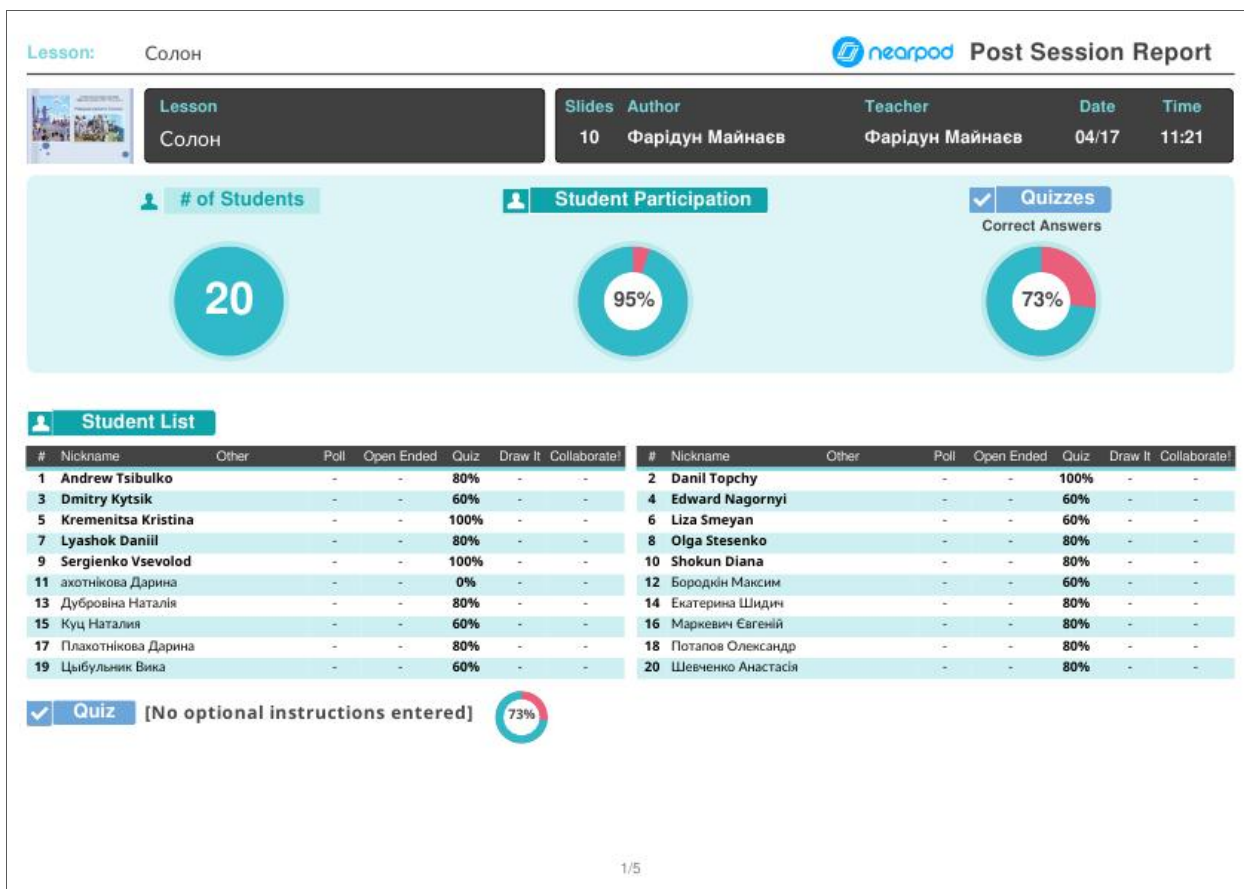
Lesson: Солон

nearpod Post Session Report

Lesson
Солон

| Slides | Author | Teacher | Date | Time |
|---|---|---|---|---|
| 10 | Фарідун Майнаєв | Фарідун Майнаєв | 04/17 | 11:21 |

# of Students
20

Student Participation
95%

Quizzes
Correct Answers
73%

Student List

| # | Nickname | Other | Poll | Open Ended | Quiz | Draw It | Collaborate! |
|---|---|---|---|---|---|---|---|
| 1 | Andrew Tsibulko | | - | - | 80% | - | - |
| 3 | Dmitry Kytsik | | - | - | 60% | - | - |
| 5 | Kremenitsa Kristina | | - | - | 100% | - | - |
| 7 | Lyashok Daniil | | - | - | 80% | - | - |
| 9 | Sergienko Vsevolod | | - | - | 100% | - | - |
| 11 | ахотнікова Дарина | | - | - | 0% | - | - |
| 13 | Дубровіна Наталія | | - | - | 80% | - | - |
| 15 | Куц Наталия | | - | - | 60% | - | - |
| 17 | Плахотнікова Дарина | | - | - | 80% | - | - |
| 19 | Цыбульник Вика | | - | - | 60% | - | - |

| # | Nickname | Other | Poll | Open Ended | Quiz | Draw It | Collaborate! |
|---|---|---|---|---|---|---|---|
| 2 | Danil Topchy | | - | - | 100% | - | - |
| 4 | Edward Nagornyi | | - | - | 60% | - | - |
| 6 | Liza Smeyan | | - | - | 60% | - | - |
| 8 | Olga Stesenko | | - | - | 80% | - | - |
| 10 | Shokun Diana | | - | - | 80% | - | - |
| 12 | Бородкін Максим | | - | - | 60% | - | - |
| 14 | Екатерина Шидич | | - | - | 80% | - | - |
| 16 | Маркевич Євгеній | | - | - | 80% | - | - |
| 18 | Потапов Олександр | | - | - | 80% | - | - |
| 20 | Шевченко Анастасія | | - | - | 80% | - | - |

Quiz [No optional instructions entered] 73%

1/5